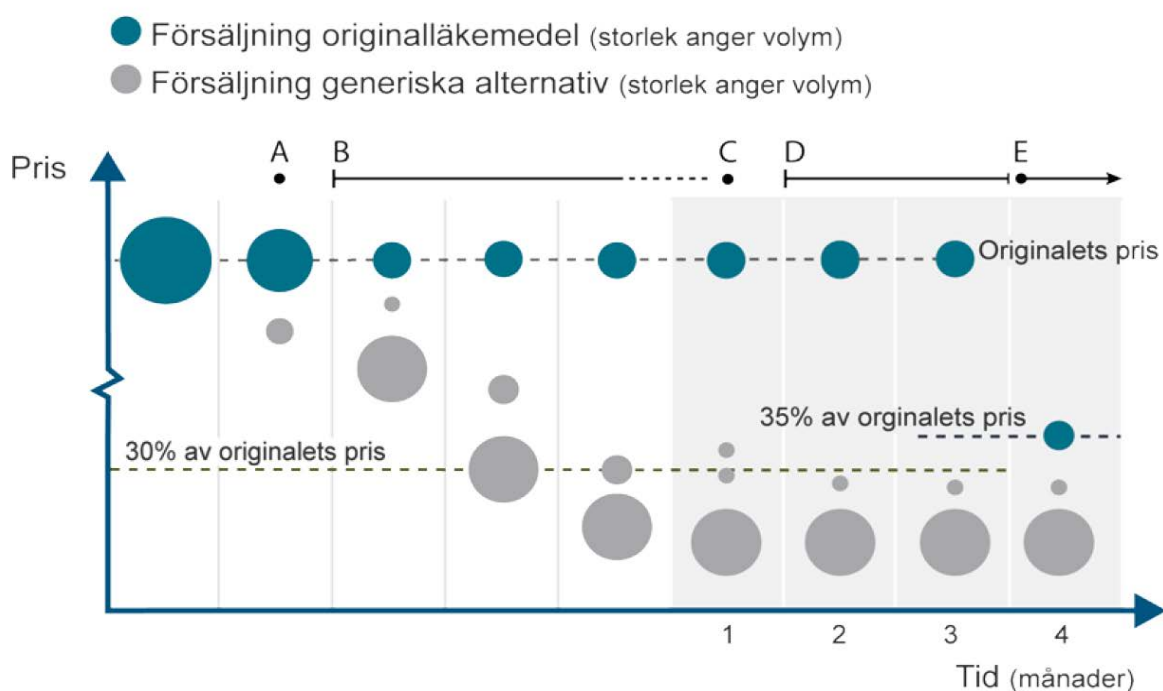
Försäljning originalläkemedel (storlek anger volym)
Försäljning generiska alternativ (storlek anger volym)

Pris

A B C D E

Originalets pris

35% av orginalets pris

30% av originalets pris

1 2 3 4

Tid (månader)